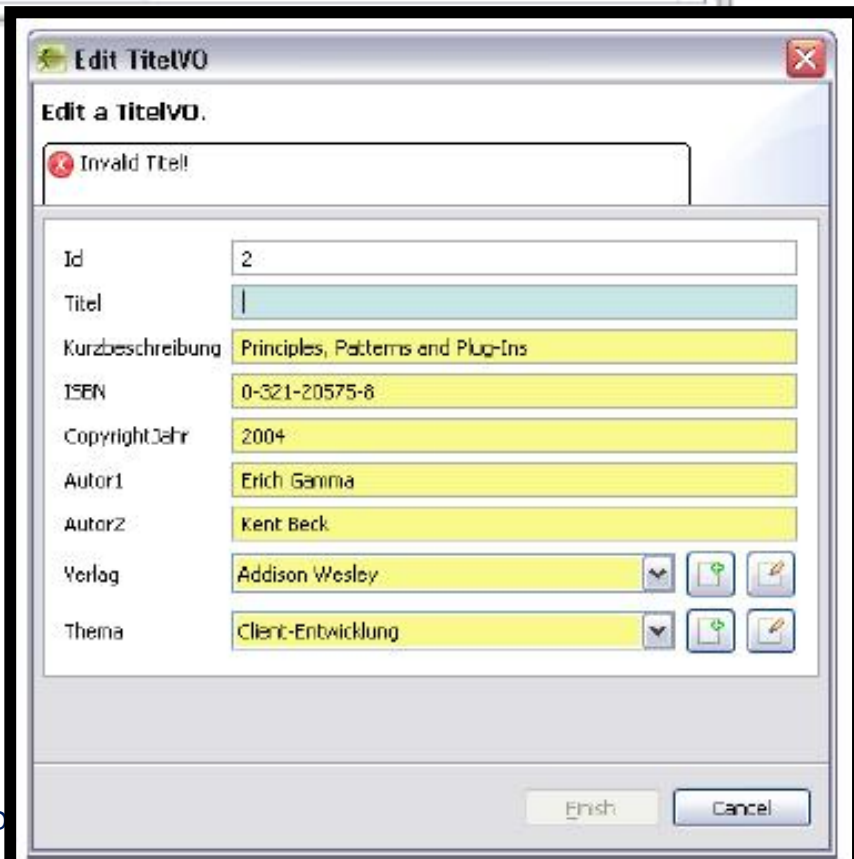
Edit TitelVO

Edit a TitelVO.

Invald Titel!

Id 2

Titel

Kurzbeschreibung Principles, Patterns and Plug-Ins

ISBN 0-321-20575-8

CopyrightJahr 2004

Autor1 Erich Gamma

Autor2 Kent Beck

Verlag Addison Wesley

Thema Client-Entwicklung

Finish Cancel